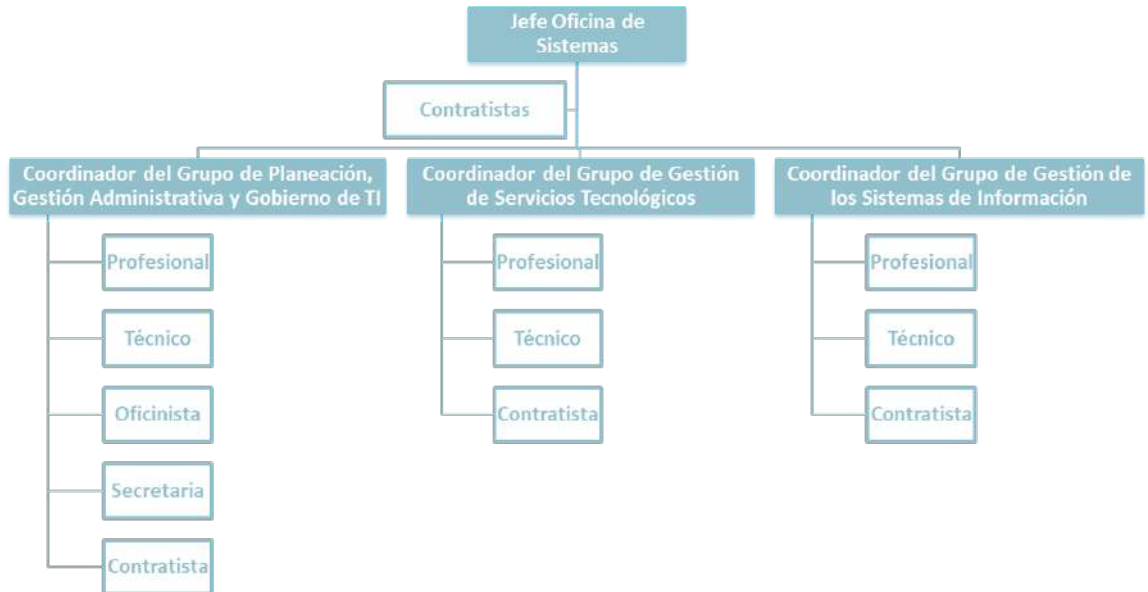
Jefe Oficina de Sistemas

Contratistas

Coordinador del Grupo de Planeación, Gestión Administrativa y Gobierno de TI

Profesional

Técnico

Oficinista

Secretaria

Contratista

Coordinador del Grupo de Gestión de Servicios Tecnológicos

Profesional

Técnico

Contratista

Coordinador del Grupo de Gestión de los Sistemas de Información

Profesional

Técnico

Contratista